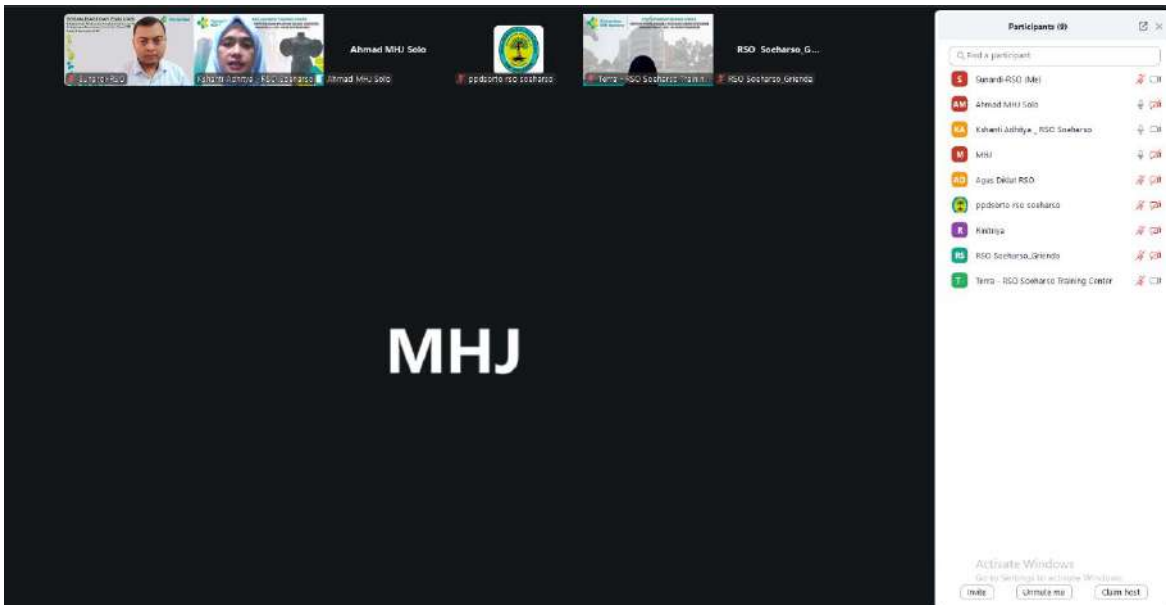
Sunardi-RSO

Kshanti Adhitya _ RSO Soeharso

Ahmad MHJ Solo

Ahmad MHJ Solo

ppdsorto rso soeharso

Terra - RSO Soeharso Traini...

RSO Soeharso_G...

RSO Soeharso_Griendo

MHJ

Participants (9)

Find a participant

Sunardi-RSO (Me)

Ahmad MHJ Solo

Kshanti Adhitya _ RSO Soeharso

MHJ

Agus Diklat RSO

ppdsorto rso soeharso

Rintisya

RSO Soeharso_Griendo

Terra - RSO Soeharso Training Center

Activate Windows
Go to Settings to activate Windows.

Invite

Unmute me

Claim host